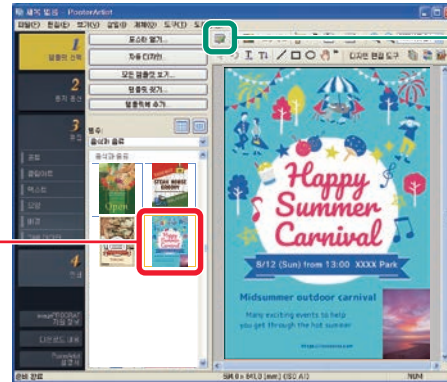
새 작업 - PosterArtist
파일(F) 편집(E) 보기(V) 삽입(I) 레이아웃(L) 도구(T) 도

1
템플릿 선택

2
용지 종류

3
편집

4
인쇄

포스터 열기...
자유 디자인
모든 템플릿 보기...
템플릿 찾기...
템플릿에 추가...

범주:
음식과 음료

음식과 음료

Open

STEAK HOUSE GRAND OPENING

사진
클립아트
텍스트
모양
배경

image.PROGRAF 자동 모드
디자인 도구
PosterArtist 웹 갤러리

T T$\downarrow$ / □ ○ 디자인 편집 도구

Happy Summer Carnival
8/12 (Sun) from 13:00 XXXX Park
Midsummer outdoor carnival
Many exciting events to help you get through the hot summer

도움말 표시
SIX 0 x 841.0 (mm) ISO A1
NUM